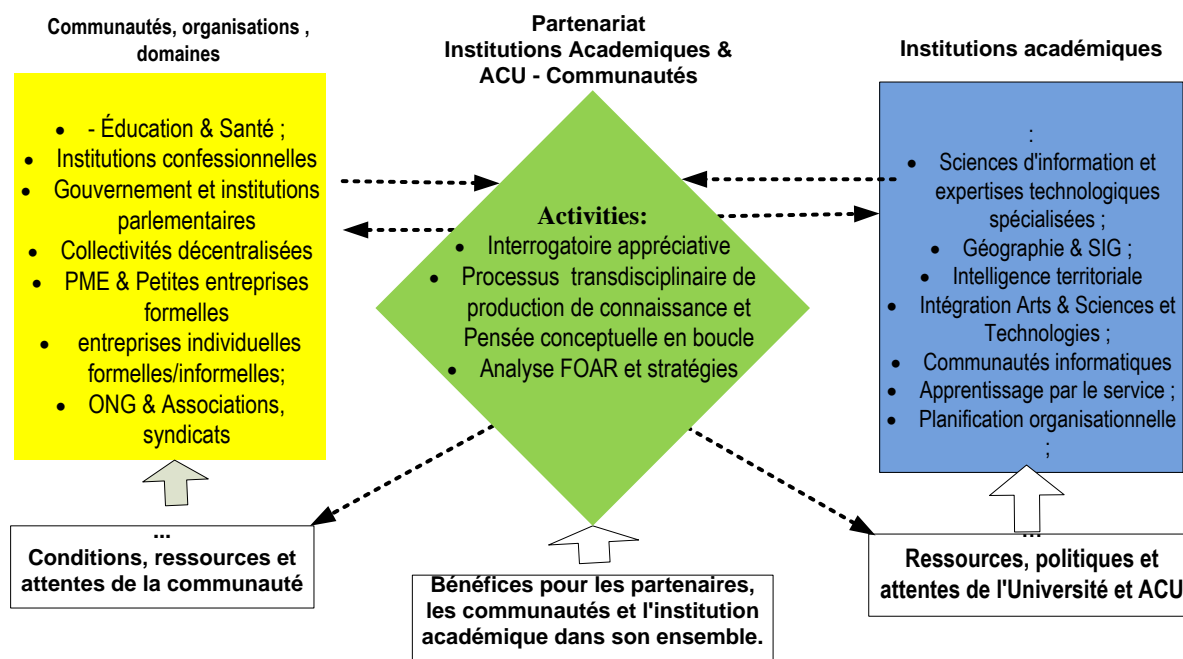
Communautés, organisations , domaines

- - Éducation & Santé ;
- Institutions confessionnelles
- Gouvernement et institutions parlementaires
- Collectivités décentralisées
- PME & Petites entreprises formelles
- entreprises individuelles formelles/informelles;
- ONG & Associations, syndicats

Partenariat
Institutions Academiques & ACU - Communautés

Activities:
- Interrogatoire appréciative
- Processus transdisciplinaire de production de connaissance et Pensée conceptuelle en boucle
- Analyse FOAR et stratégies

Institutions académiques

:
- Sciences d'information et expertises technologiques spécialisées ;
- Géographie & SIG ;
- Intelligence territoriale
- Intégration Arts & Sciences et Technologies ;
- Communautés informatiques
- Apprentissage par le service ;
- Planification organisationnelle ;

...
Conditions, ressources et attentes de la communauté

Bénéfices pour les partenaires, les communautés et l'institution académique dans son ensemble.

...
Ressources, politiques et attentes de l'Université et ACU